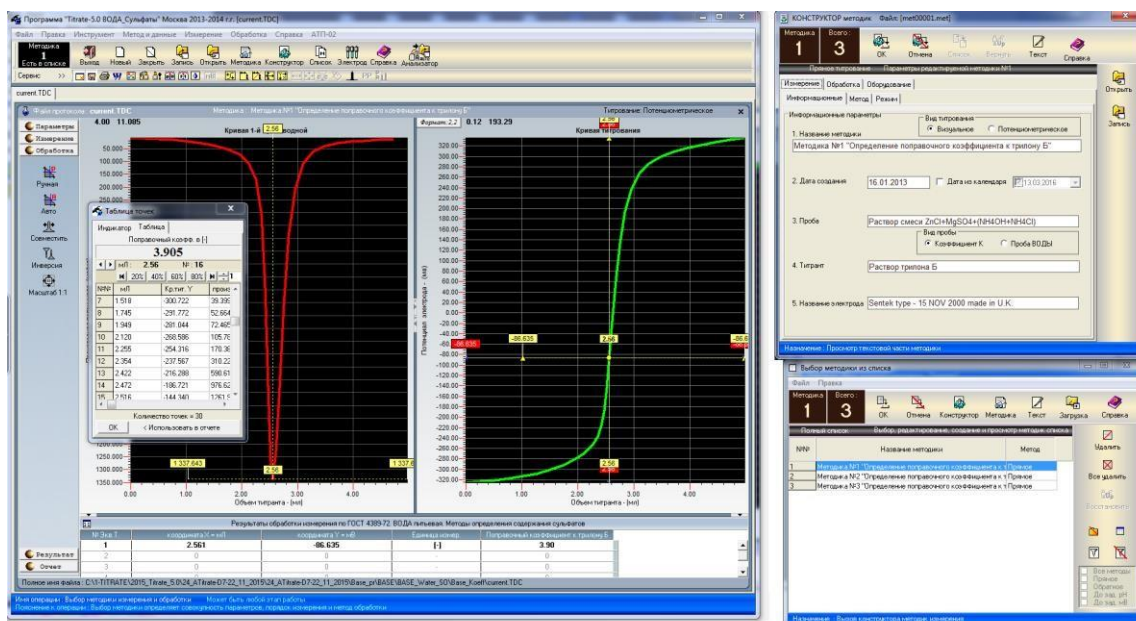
Программа "Titrate-5.0 ВОДА_Сульфаты" Москва 2013-2014 г.г. [current.TDC]

Файл Правка Инструмент Методы и данные Измерение Обработка Справка АТП-02

Методика 1 Есть в списке | Выход | Новый | Закрыть | Запись | Открыть | Методика | Конструктор | Список | Электрод | Справка | Анализатор

Сервис

current.TDC

Файл протокола: current.TDC Методика: Методика №1 "Определение поправочного коэффициента к трилону Б" Титрование: Потенциометрическое

Параметры
Измерение
Обработка
Ручная
Авто
Совместить
Инверсия
Масштаб 1:1
Результат
Отчет

4.00 11.085 Кривая 1-й 2.56 водной

Формат 2.2 0.12 193.29 Кривая титрования

Таблица точек
Индикатор Таблица
Поправочный коэфф. в [-]
3.905
мЛ: 2.56 №: 16
20% 40% 60% 80%

| №№ | мЛ | Кр.тит. Y | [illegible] |
|---|---|---|---|
| 7 | 1.518 | -300.722 | 39.39 |
| 8 | 1.745 | -291.772 | 52.66 |
| 9 | 1.949 | -281.044 | 72.46 |
| 10 | 2.120 | -268.586 | 105.7 |
| 11 | 2.255 | -254.316 | 170.3 |
| 12 | 2.354 | -237.567 | 310.2 |
| 13 | 2.422 | -216.288 | 590.6 |
| 14 | 2.472 | -186.721 | 976.6 |
| 15 | 2.516 | -144.340 | 1261.5 |

Количество точек = 30
OK < Использовать в отчете

50.000 100.000 150.000 200.000 1200.000 1250.000 1300.000 1350.000
1.337.643 2.56 1.337
0.00 1.00 2.00 3.00 4.00
Объем титранта - [мл]

320.00 300.00 280.00 260.00 240.00 220.00 200.00 180.00 160.00 140.00 120.00 100.00 80.00 60.00 40.00 20.00 0.00 -20.00 -40.00 -60.00 -80.00 -100.00 -120.00 -140.00 -160.00 -180.00 -200.00 -220.00 -240.00 -260.00 -280.00 -300.00 -320.00
Потенциал электрода - (мВ)
-86.635 -86.635 2.56 -86.6 2.56 2.56
0.00 1.00 2.00 3.00 4.00
Объем титранта - [мл]

Результаты обработки измерения по ГОСТ 4389-72. ВОДА питьевая. Методы определения содержания сульфатов

| № Экс. | координата X = мЛ | координата Y = мВ | Единица измер. | Поправочный коэффициент к трилону Б |
|---|---|---|---|---|
| 1 | 2.561 | -86.635 | [-] | 3.90 |
| 2 | 0 | 0 | | 0 |
| 3 | 0 | 0 | | 0 |

Полное имя файла: C:\1-TITRATE\2015_Titrate_5.0\24_ATitrate-D7-22_11_2015\24_ATitrate-D7-22_11_2015\Base_pr\BASE\BASE_Water_SO\Base_Koeff\current.TDC

Имя операции: Выбор методики измерения и обработки Может быть любой этап работы
Пояснение к операции: Выбор методики определяет совокупность параметров, порядок измерения и метод обработки

КОНСТРУКТОР методик Файл: [met00001.met]

Методика 1 Всего: 3 OK Отмена Список Вызвать Текст Справка
Прямое титрование Параметры редактируемой методики №1
Открыть Запись

Измерение Обработка Оборудование
Информационные Метод Режим

Информационные параметры
Вид титрования
Визуальное Потенциометрическое
1. Название методики
Методика №1 "Определение поправочного коэффициента к трилону Б"

2. Дата создания 16.01.2013 Дата из календаря 13.03.2016

3. Проба Раствор смеси ZnCl+MgSO4+(NH4OH+NH4Cl)
Вид пробы
Коэффициент К Проба ВОДЫ

4. Титрант Раствор трилона Б

5. Название электрода Sentek type - 15 NOV 2000 made in U.K.

Назначение: Просмотр текстовой части методики

Выбор методики из списка
Файл Правка
Методика 1 Всего: 3 OK Отмена Конструктор Методика Текст Загрузка Справка
Полный список Выбор, редактирование, создание и просмотр методик списка

| №№ | Название методики | Метод |
|---|---|---|
| 1 | Методика №1 "Определение поправочного коэффициента к т | Прямое |
| 2 | Методика №2 "Определение поправочного коэффициента к т | Прямое |
| 3 | Методика №3 "Определение поправочного коэффициента к т | Прямое |

Удалить
Все удалить
Восстановить
Все методы
Прямое
Обратное
До зад. pH
До зад. мВ

Назначение: Вызов конструктора методик измерения